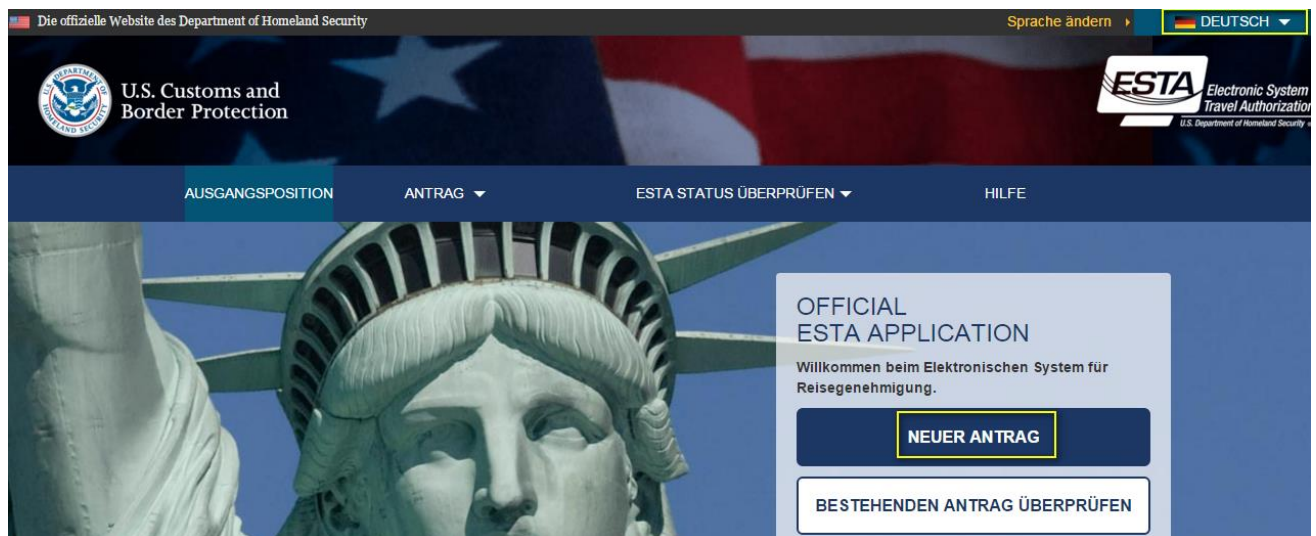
Die offizielle Website des Department of Homeland Security

Sprache ändern

DEUTSCH

U.S. Customs and Border Protection

ESTA Electronic System Travel Authorization
U.S. Department of Homeland Security

AUSGANGSPOSITION

ANTRAG

ESTA STATUS ÜBERPRÜFEN

HILFE

OFFICIAL ESTA APPLICATION

Willkommen beim Elektronischen System für Reisegenehmigung.

NEUER ANTRAG

BESTEHENDEN ANTRAG ÜBERPRÜFEN